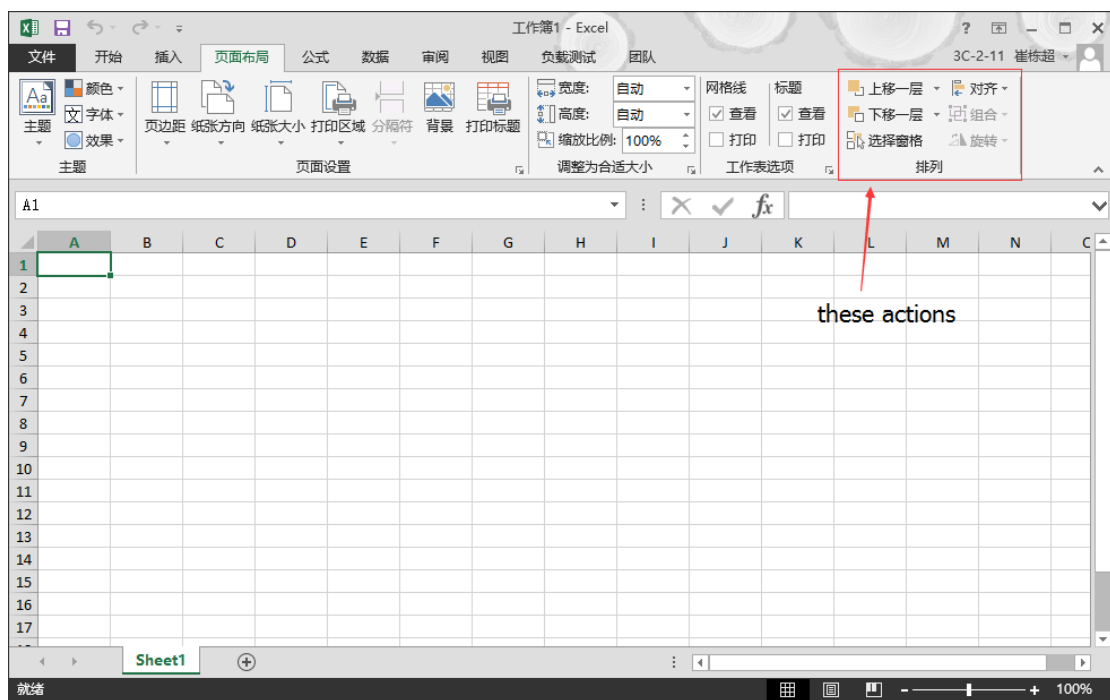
工作簿1 - Excel

? 

文件 开始 插入 页面布局 公式 数据 审阅 视图 负载测试 团队 3C-2-11 崔栋超

主题 颜色 字体 效果
主题

页边距 纸张方向 纸张大小 打印区域 分隔符 背景 打印标题
页面设置

宽度: 自动
高度: 自动
缩放比例: 100%
调整为合适大小

网格线 查看 打印
标题 查看 打印
工作表选项

上移一层 下移一层 选择窗格 对齐 组合 旋转
排列

A1

$fx$

| | A | B | C | D | E | F | G | H | I | J | K | L | M | N | C |
|---|---|---|---|---|---|---|---|---|---|---|---|---|---|---|---|
| 1 | | | | | | | | | | | | | | | |
| 2 | | | | | | | | | | | | | | | |
| 3 | | | | | | | | | | | | | | | |
| 4 | | | | | | | | | | | | | | | |
| 5 | | | | | | | | | | | | | | | |
| 6 | | | | | | | | | | | | | | | |
| 7 | | | | | | | | | | | | | | | |
| 8 | | | | | | | | | | | | | | | |
| 9 | | | | | | | | | | | | | | | |
| 10 | | | | | | | | | | | | | | | |
| 11 | | | | | | | | | | | | | | | |
| 12 | | | | | | | | | | | | | | | |
| 13 | | | | | | | | | | | | | | | |
| 14 | | | | | | | | | | | | | | | |
| 15 | | | | | | | | | | | | | | | |
| 16 | | | | | | | | | | | | | | | |
| 17 | | | | | | | | | | | | | | | |

these actions

Sheet1

就绪 100%